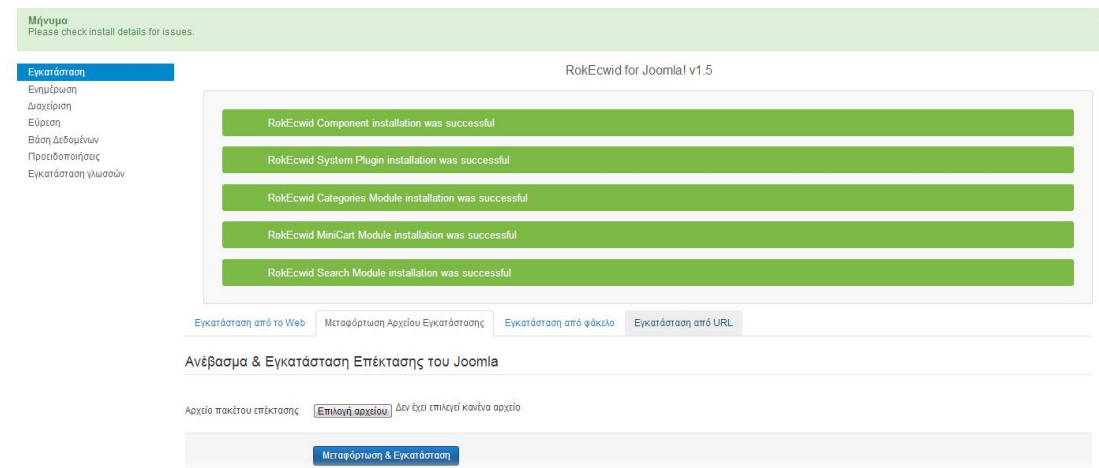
Μήνυμα
Please check install details for issues.

Εγκατάσταση
Ενημέρωση
Διαχείριση
Εύρεση
Βάση Δεδομένων
Προειδοποιήσεις
Εγκατάσταση γλωσσών

RokEcwid for Joomla! v1.5

RokEcwid Component installation was successful

RokEcwid System Plugin installation was successful

RokEcwid Categories Module installation was successful

RokEcwid MiniCart Module installation was successful

RokEcwid Search Module installation was successful

Εγκατάσταση από το Web | Μεταφόρτωση Αρχείου Εγκατάστασης | Εγκατάσταση από φάκελο | Εγκατάσταση από URL

Ανέβασμα & Εγκατάσταση Επέκτασης του Joomla

Αρχείο πακέτου επέκτασης [Επιλογή αρχείου] Δεν έχει επιλεγεί κανένα αρχείο

Μεταφόρτωση & Εγκατάσταση